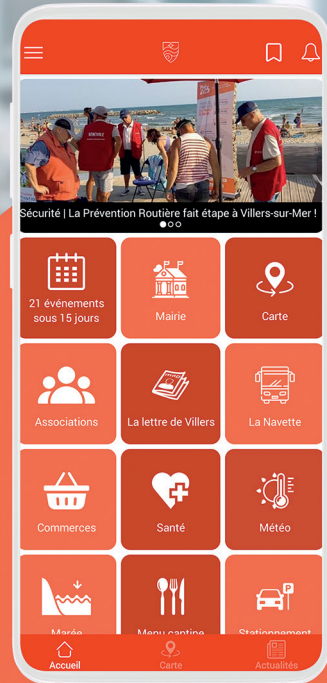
BÉNÉVOLE

Sécurité | La Prévention Routière fait étape à Villers-sur-Mer !

21 événements sous 15 jours

Mairie

Carte

Associations

La lettre de Villers

La Navette

Commerces

Santé

Météo

Marée

Menu cantine

Stationnement

Accueil

Carte

Actualités